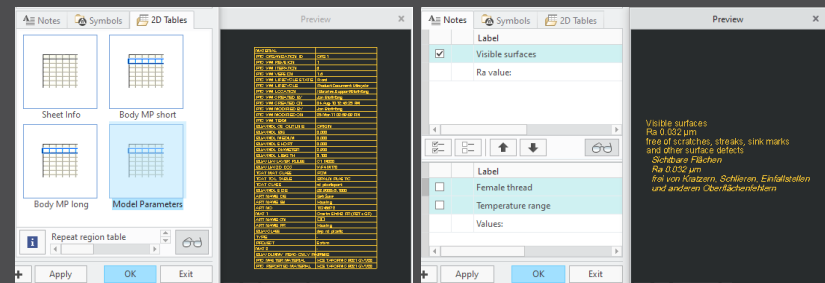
Notes
Symbols
2D Tables
Preview
Sheet Info
Body MP short
Body MP long
Model Parameters
Repeat region table
Apply
OK
Exit

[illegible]

Notes
Symbols
2D Tables
Preview
Label
Visible surfaces
Ra value:
Label
Female thread
Temperature range
Values:
Apply
OK
Exit

Visible surfaces
Ra 0.032 µm
free of scratches, streaks, sink marks and other surface defects
Sichtbare Flächen
Ra 0.032 µm
frei von Kratzern, Schlieren, Einfallstellen und anderen Oberflächenfehlern